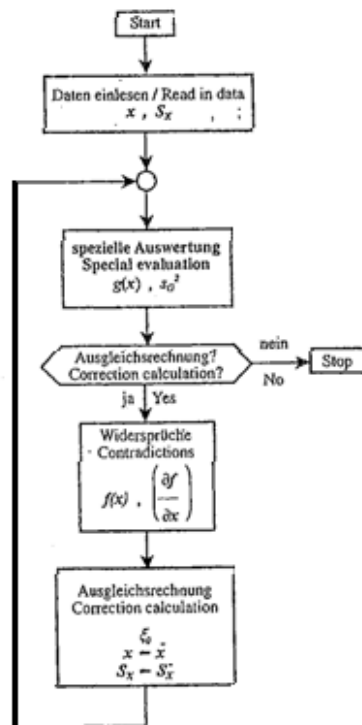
Start

Daten einlesen / Read in data
$x$ , $S_x$ , ;

spezielle Auswertung
Special evaluation
$g(x)$ , $s_0^2$

Ausgleichsrechnung?
Correction calculation?

nein
No

Stop

ja Yes

Widersprüche
Contradictions
$f(x)$ , $\left(\frac{\partial f}{\partial x}\right)$

Ausgleichsrechnung
Correction calculation
$\xi_0$
$x = \hat{x}$
$S_x = S_{\hat{x}}$